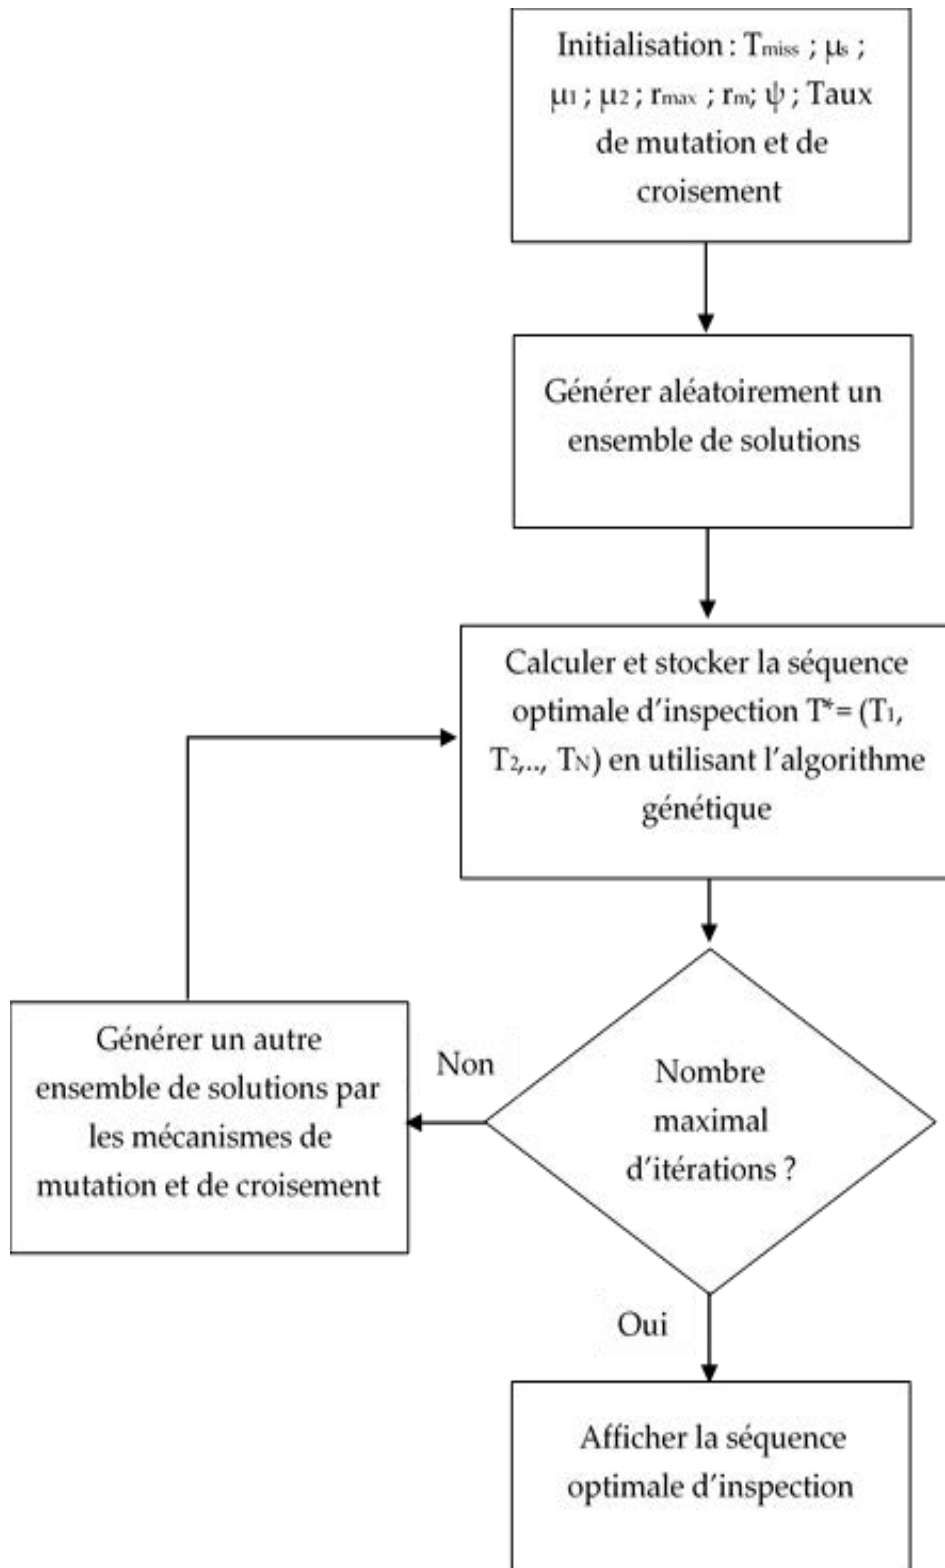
Initialisation : $T_{miss}$ ; $\mu_s$ ; $\mu_1$ ; $\mu_2$ ; $r_{max}$ ; $r_m$; $\psi$ ; Taux de mutation et de croisement

Générer aléatoirement un ensemble de solutions

Calculer et stocker la séquence optimale d'inspection $T^* = (T_1, T_2,.., T_N)$ en utilisant l'algorithme génétique

Nombre maximal d'itérations ?

Non

Générer un autre ensemble de solutions par les mécanismes de mutation et de croisement

Oui

Afficher la séquence optimale d'inspection